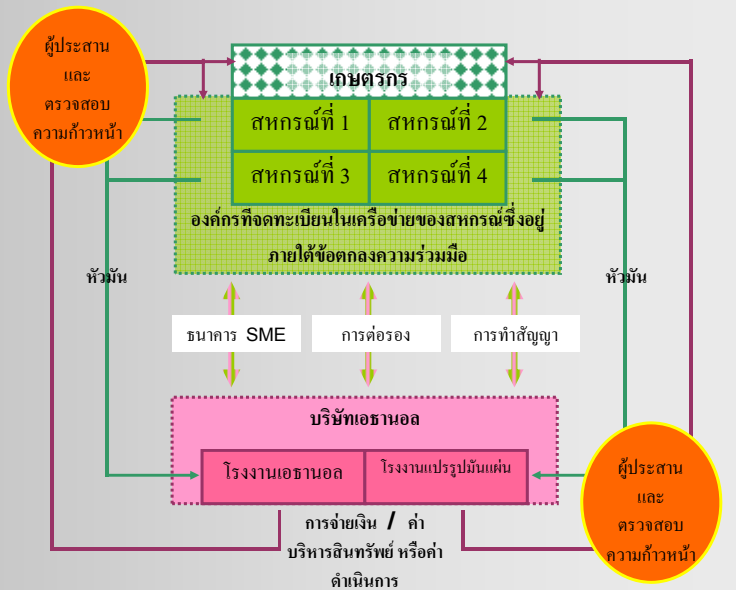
ผู้ประสาน
และ
ตรวจสอบ
ความก้าวหน้า

เกษตรกร

สหกรณ์ที่ 1
สหกรณ์ที่ 2
สหกรณ์ที่ 3
สหกรณ์ที่ 4

องค์กรที่จดทะเบียนในเครือข่ายของสหกรณ์ซึ่งอยู่ภายใต้ข้อตกลงความร่วมมือ

หัวมัน

หัวมัน

ธนาคาร SME

การต่อรอง

การทำสัญญา

บริษัทเอธานอล

โรงงานเอธานอล

โรงงานแปรรูปมันแผ่น

ผู้ประสาน
และ
ตรวจสอบ
ความก้าวหน้า

การจ่ายเงิน / ค่าบริหารสินทรัพย์ หรือค่าดำเนินการ